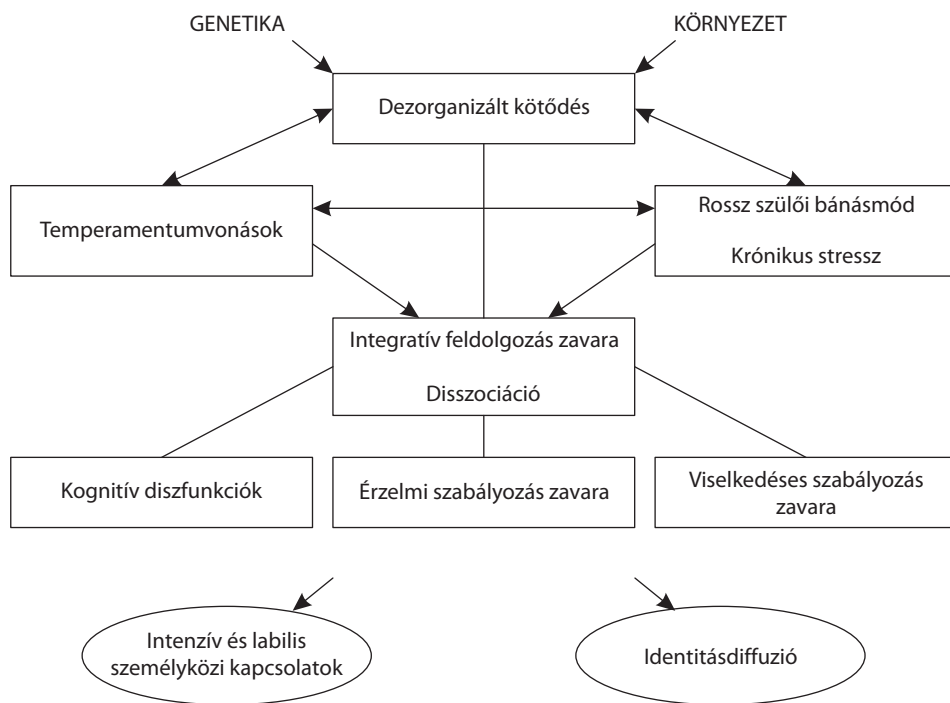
GENETIKA

KÖRNYEZET

Dezorganizált kötődés

Temperamentumvonások

Rossz szülői bánásmód

Krónikus stressz

Integratív feldolgozás zavara

Disszociáció

Kognitív diszfunkciók

Érzelmi szabályozás zavara

Viselkedéses szabályozás zavara

Intenzív és labilis személyközi kapcsolatok

Identitásdiffuzió